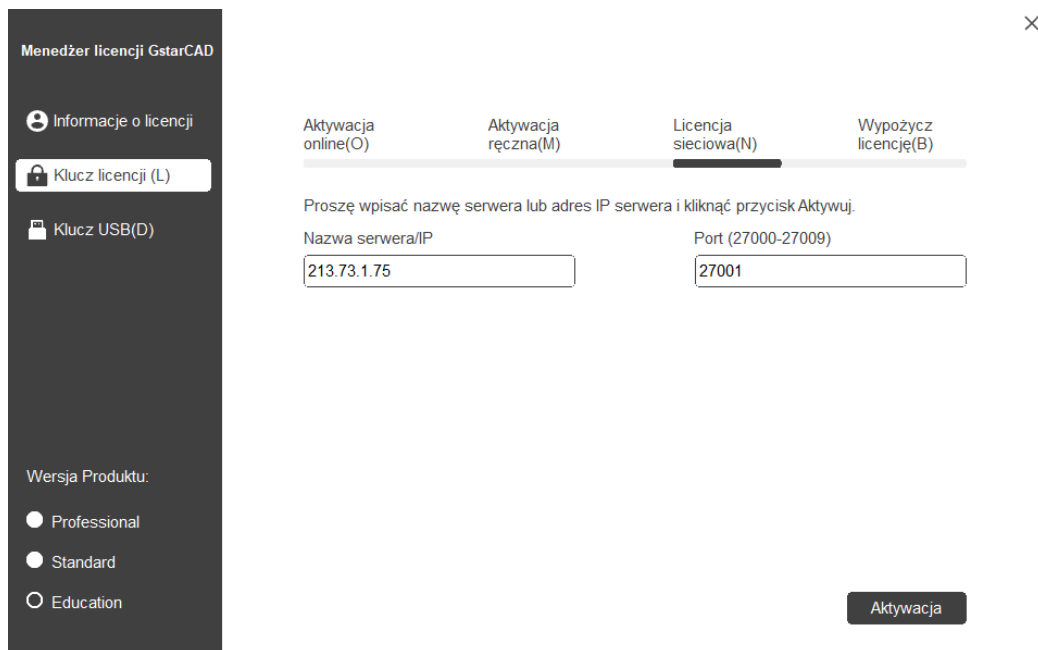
Menedżer licencji GstarCAD

Informacje o licencji

Klucz licencji (L)

Klucz USB(D)

Wersja Produktu:

Professional

Standard

Education

×

Aktywacja online(O)

Aktywacja ręczna(M)

Licencja sieciowa(N)

Wypożycz licencję(B)

Proszę wpisać nazwę serwera lub adres IP serwera i kliknąć przycisk Aktywuj.

Nazwa serwera/IP

213.73.1.75

Port (27000-27009)

27001

Aktywacja